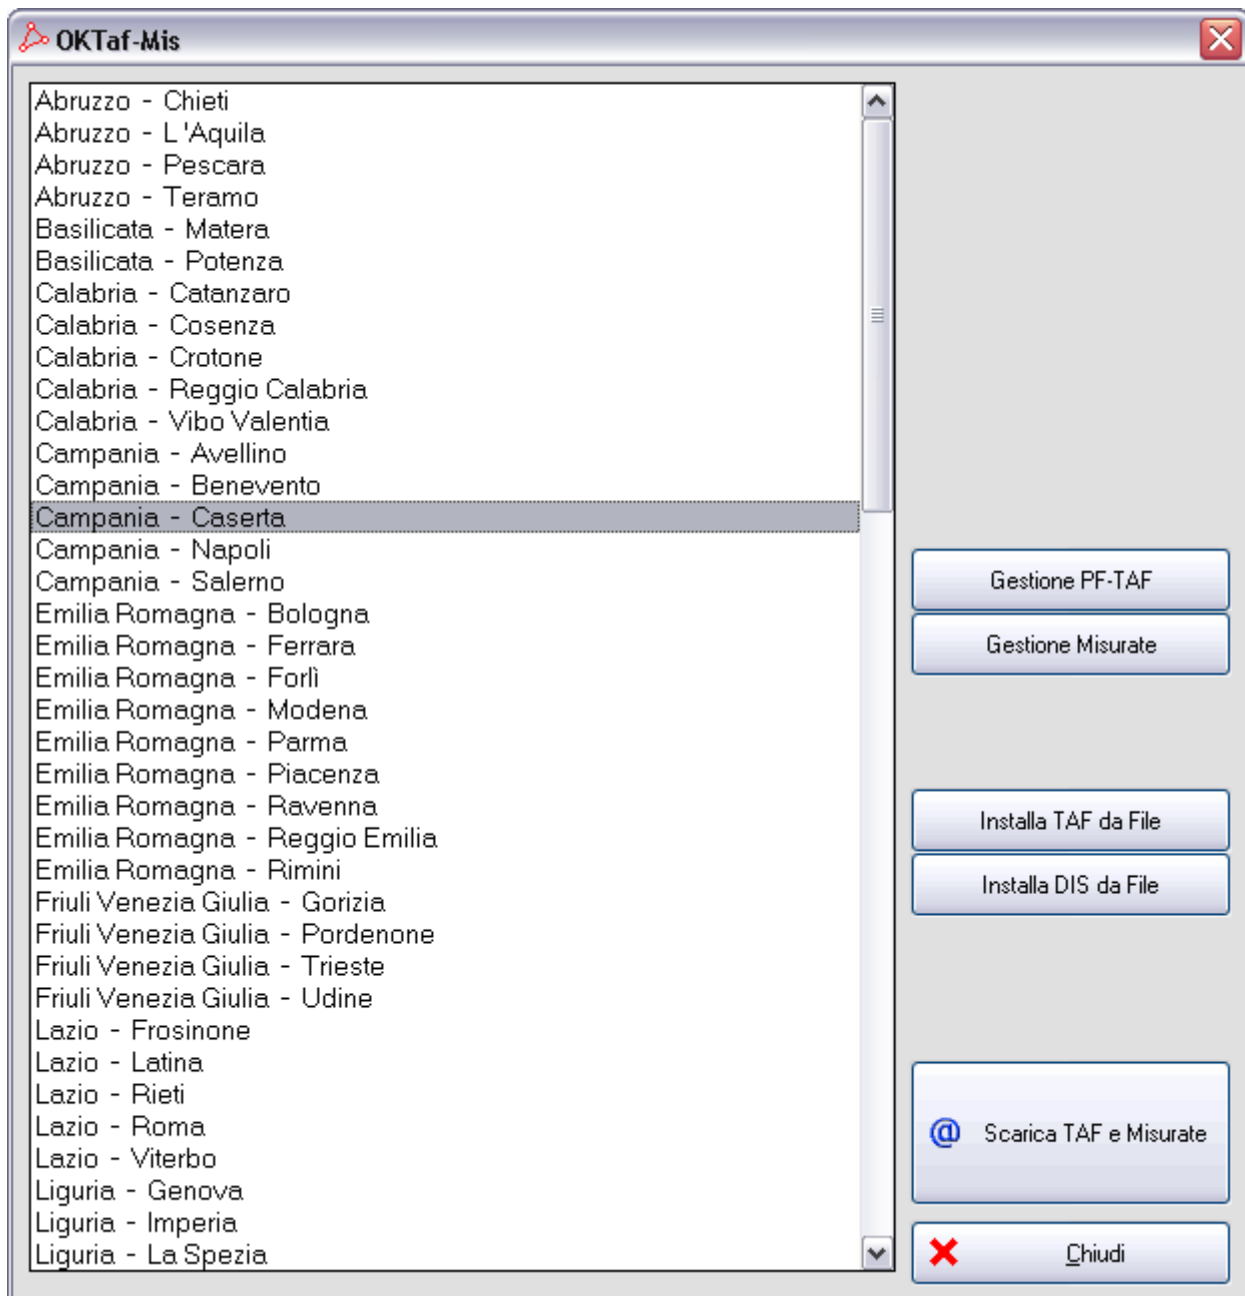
OKTaf-Mis

Abruzzo - Chieti
Abruzzo - L'Aquila
Abruzzo - Pescara
Abruzzo - Teramo
Basilicata - Matera
Basilicata - Potenza
Calabria - Catanzaro
Calabria - Cosenza
Calabria - Crotone
Calabria - Reggio Calabria
Calabria - Vibo Valentia
Campania - Avellino
Campania - Benevento
Campania - Caserta
Campania - Napoli
Campania - Salerno
Emilia Romagna - Bologna
Emilia Romagna - Ferrara
Emilia Romagna - Forlì
Emilia Romagna - Modena
Emilia Romagna - Parma
Emilia Romagna - Piacenza
Emilia Romagna - Ravenna
Emilia Romagna - Reggio Emilia
Emilia Romagna - Rimini
Friuli Venezia Giulia - Gorizia
Friuli Venezia Giulia - Pordenone
Friuli Venezia Giulia - Trieste
Friuli Venezia Giulia - Udine
Lazio - Frosinone
Lazio - Latina
Lazio - Rieti
Lazio - Roma
Lazio - Viterbo
Liguria - Genova
Liguria - Imperia
Liguria - La Spezia

Gestione PF-TAF
Gestione Misurate
Installa TAF da File
Installa DIS da File
Scarica TAF e Misurate
Chiudi